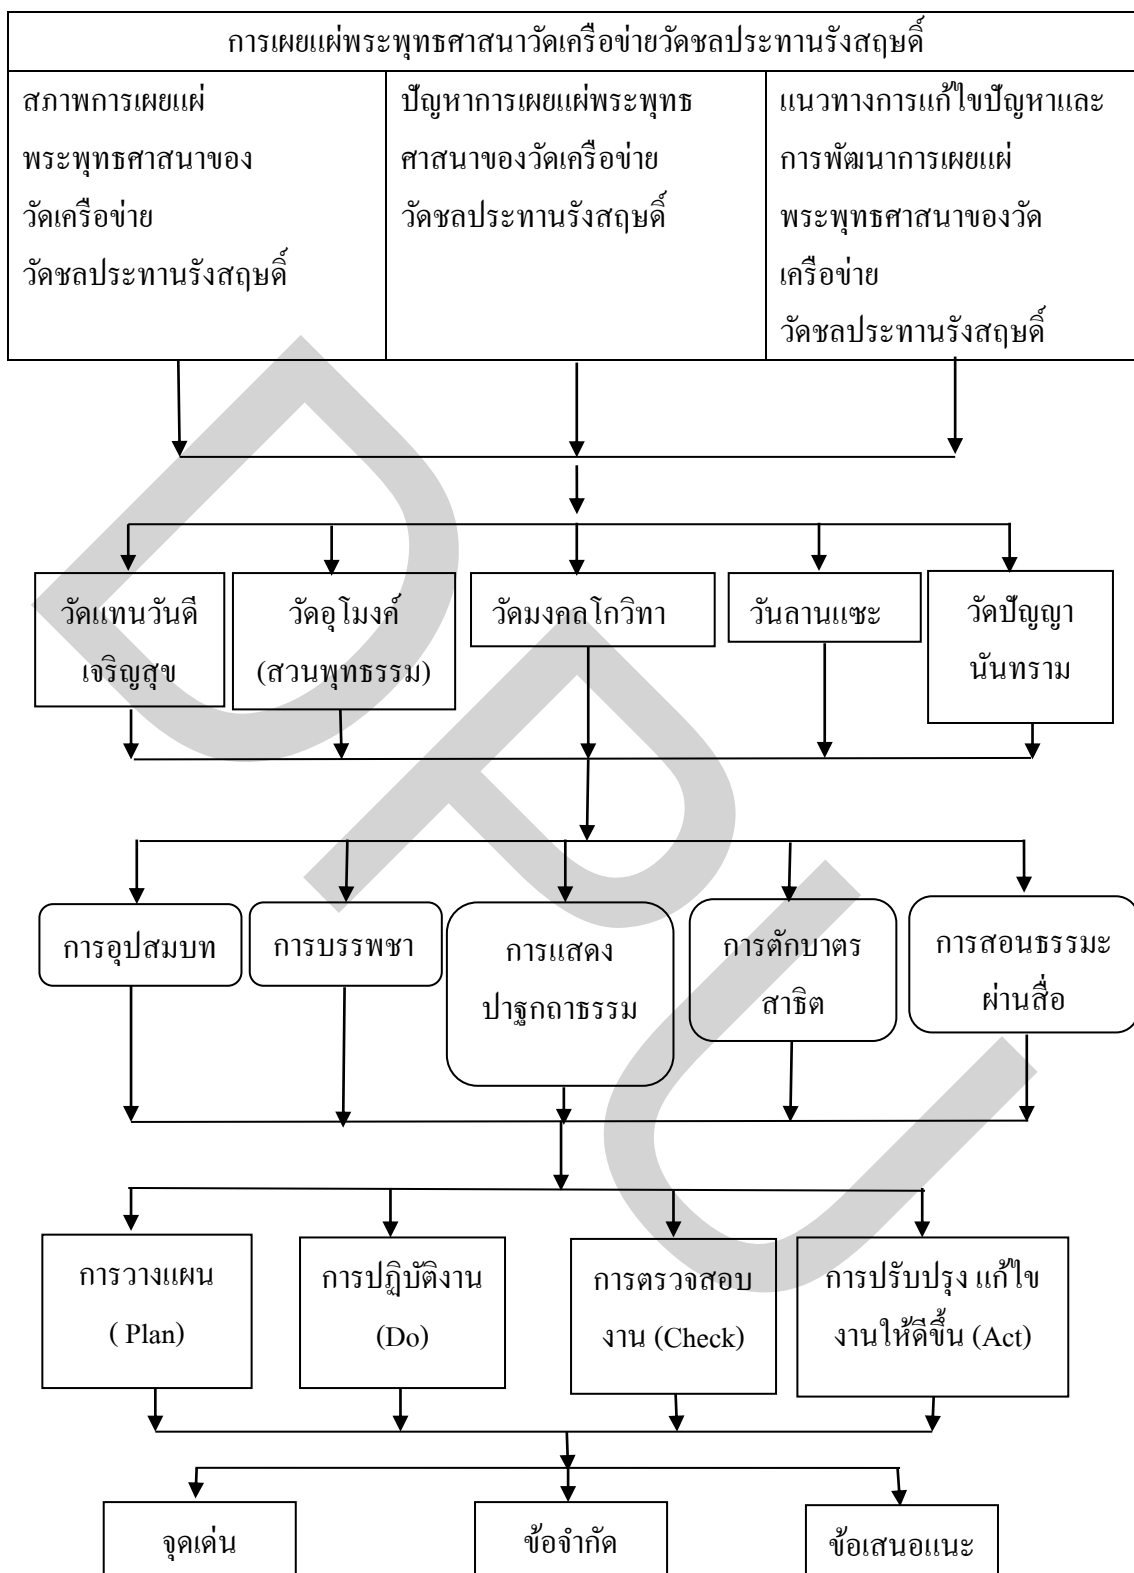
การเผยแผ่พระพุทธศาสนาวัดเครือข่ายวัดชลประทานรังสฤษดิ์

| สภาพการเผยแผ่พระพุทธศาสนาของวัดเครือข่ายวัดชลประทานรังสฤษดิ์ | ปัญหาการเผยแผ่พระพุทธศาสนาของวัดเครือข่ายวัดชลประทานรังสฤษดิ์ | แนวทางการแก้ไขปัญหาและการพัฒนาการเผยแผ่พระพุทธศาสนาของวัดเครือข่ายวัดชลประทานรังสฤษดิ์ |
|---|---|---|

วัดแทนวันดีเจริญสุข

วัดอุโมงค์ (สวนพุทธธรรม)

วัดมงคลโกวิทา

วันลานแซะ

วัดปัญญานันทราม

การอุปสมบท

การบรรพชา

การแสดงปาฐกถาธรรม

การตักบาตรสาธิต

การสอนธรรมะผ่านสื่อ

การวางแผน ( Plan)

การปฏิบัติงาน (Do)

การตรวจสอบงาน (Check)

การปรับปรุง แก้ไขงานให้ดีขึ้น (Act)

จุดเด่น

ข้อจำกัด

ข้อเสนอแนะ